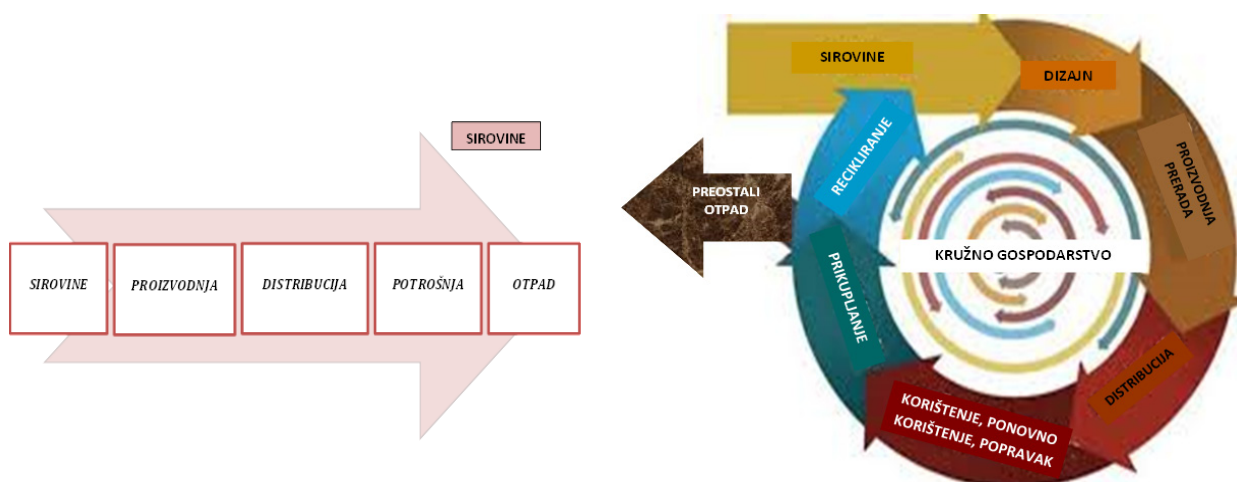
SIROVINE

SIROVINE

PROIZVODNJA

DISTRIBUCIJA

POTROŠNJA

OTPAD

SIROVINE

DIZAJN

PROIZVODNJA PRERADA

DISTRIBUCIJA

KORIŠTENJE, PONOVNO KORIŠTENJE, POPRAVAK

PRIKUPLJANJE

RECIKLIRANJE

PREOSTALI OTPAD

KRUŽNO GOSPODARSTVO